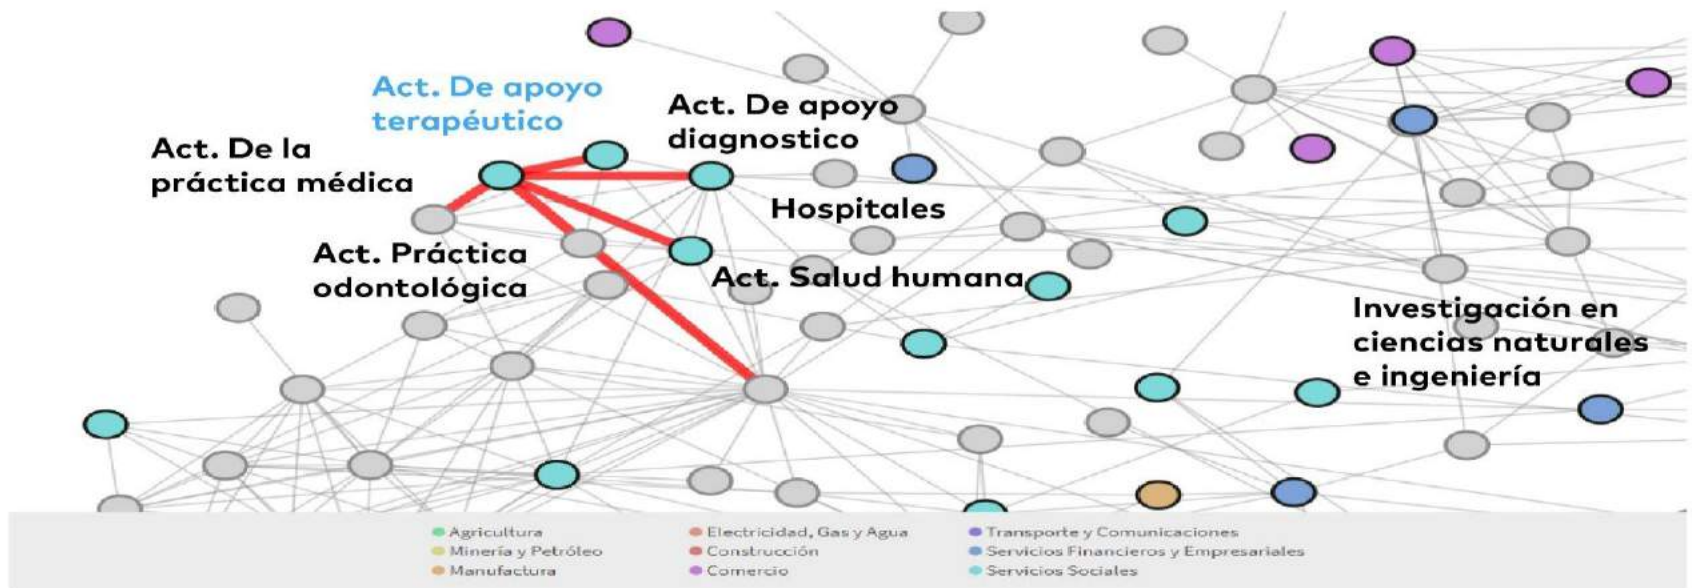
Act. De apoyo terapéutico

Act. De la práctica médica

Act. De apoyo diagnostico

Hospitales

Act. Práctica odontológica

Act. Salud humana

Investigación en ciencias naturales e ingeniería

Agricultura
Minería y Petróleo
Manufactura
Electricidad, Gas y Agua
Construcción
Comercio
Transporte y Comunicaciones
Servicios Financieros y Empresariales
Servicios Sociales